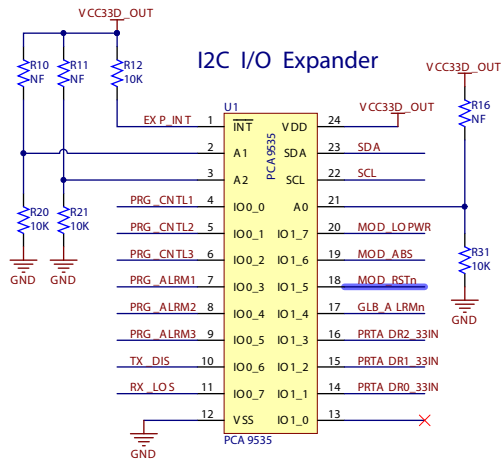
VCC33D_OUT

I2C I/O Expander

VCC33D_OUT

R10
NF

R11
NF

R12
10K

R16
NF

U1

EXP_INT 1 $\overline{\text{INT}}$ VDD 24 VCC33D_OUT

PCA 9535

2 A1 SDA 23 SDA

3 A2 SCL 22 SCL

R20
10K

R21
10K

PRG_CNTL1 4 IO0_0 A0 21

PRG_CNTL2 5 IO0_1 IO1_7 20 MOD_LOPWR

PRG_CNTL3 6 IO0_2 IO1_6 19 MOD_ABS

R31
10K

PRG_ALRM1 7 IO0_3 IO1_5 18 MOD_RSTn

GND GND

GND

PRG_ALRM2 8 IO0_4 IO1_4 17 GLB_A LRMn

PRG_ALRM3 9 IO0_5 IO1_3 16 PRTA_DR2_33IN

TX_DIS 10 IO0_6 IO1_2 15 PRTA_DR1_33IN

RX_LOS 11 IO0_7 IO1_1 14 PRTA_DR0_33IN

12 VSS IO1_0 13

PCA 9535

GND